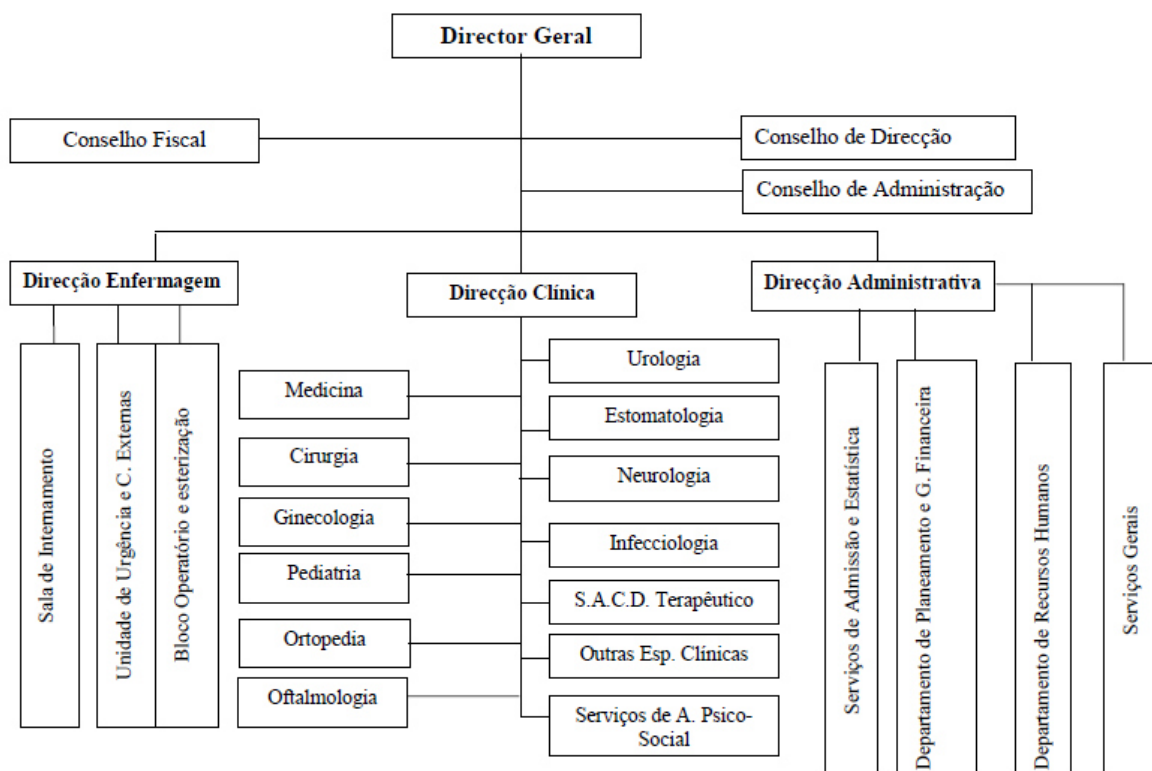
Director Geral

Conselho Fiscal

Conselho de Direcção

Conselho de Administração

Direcção Enfermagem

Direcção Clínica

Direcção Administrativa

Sala de Internamento

Unidade de Urgência e C. Externas

Bloco Operatório e esterização

Medicina

Cirurgia

Ginecologia

Pediatria

Ortopedia

Oftalmologia

Urologia

Estomatologia

Neurologia

Infecciologia

S.A.C.D. Terapêutico

Outras Esp. Clínicas

Serviços de A. Psico-Social

Serviços de Admissão e Estatística

Departamento de Planeamento e G. Financeira

Departamento de Recursos Humanos

Serviços Gerais